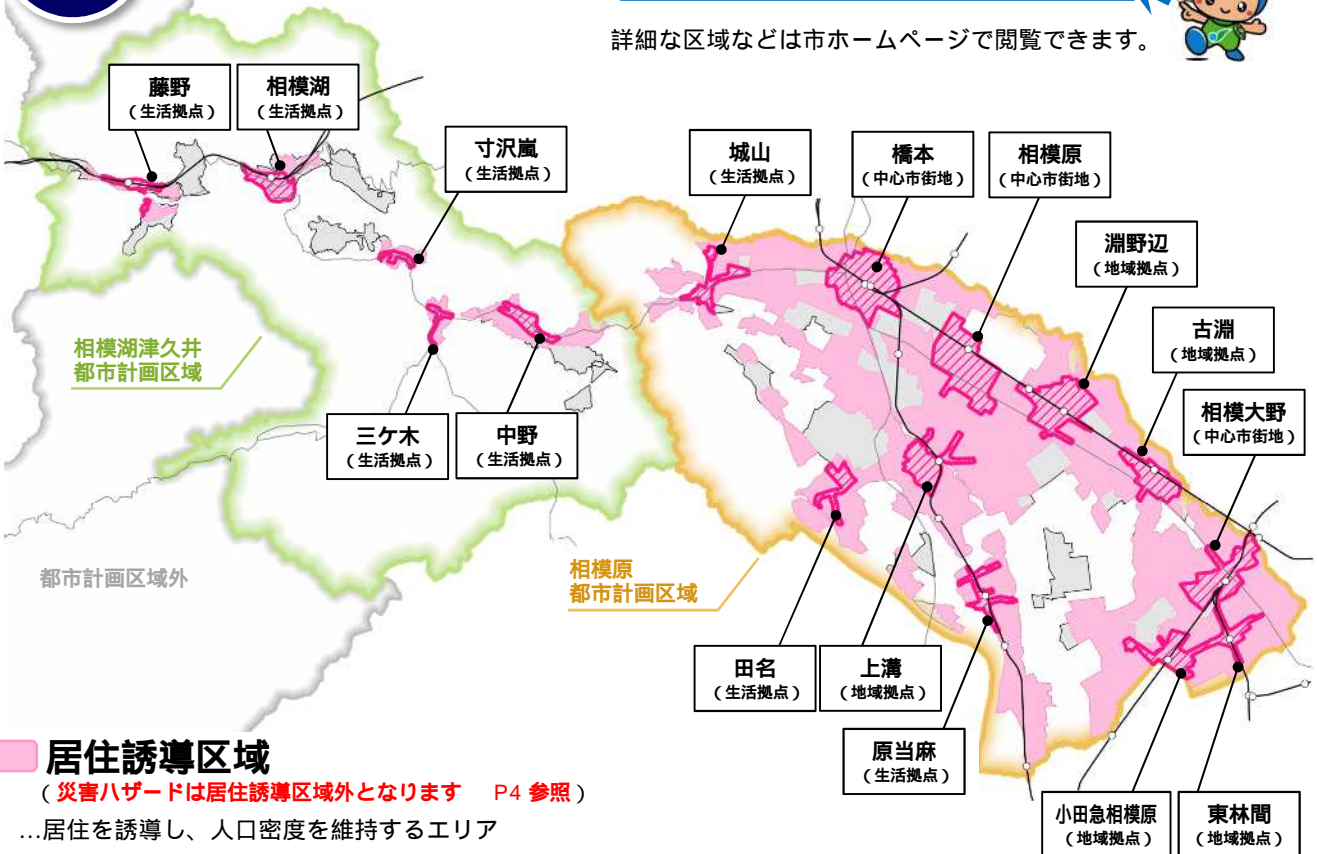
詳細な区域などは市ホームページで閲覧できます。

藤野
（生活拠点）

相模湖
（生活拠点）

寸沢嵐
（生活拠点）

城山
（生活拠点）

橋本
（中心市街地）

相模原
（中心市街地）

淵野辺
（地域拠点）

古淵
（地域拠点）

相模大野
（中心市街地）

相模湖津久井
都市計画区域

三ケ木
（生活拠点）

中野
（生活拠点）

都市計画区域外

相模原
都市計画区域

田名
（生活拠点）

上溝
（地域拠点）

原当麻
（生活拠点）

小田急相模原
（地域拠点）

東林間
（地域拠点）

居住誘導区域
（災害ハザードは居住誘導区域外となります　P4 参照）
…居住を誘導し、人口密度を維持するエリア